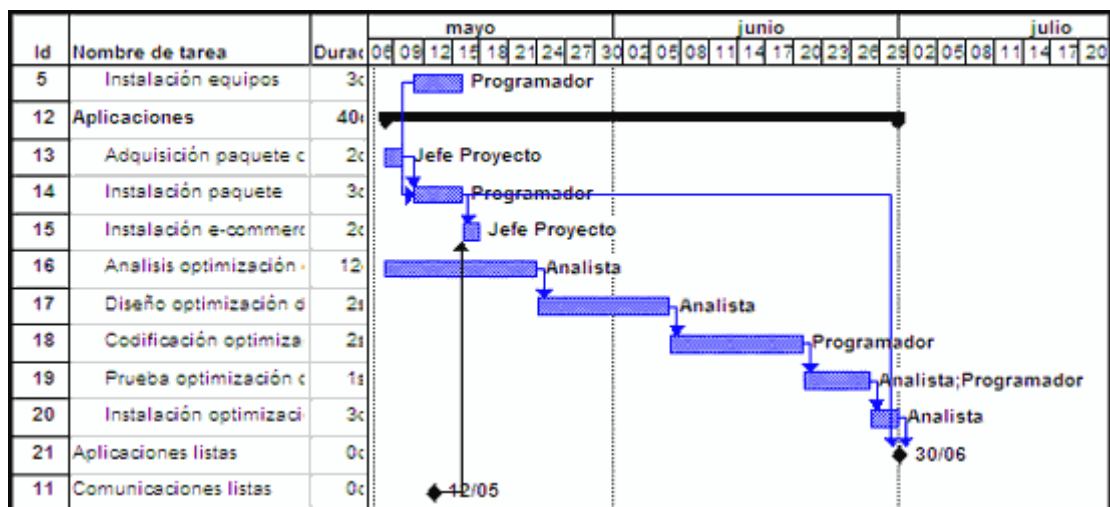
| Id | Nombre de tarea | Durac |
|---|---|---|
| 5 | Instalación equipos | 3c |
| 12 | Aplicaciones | 40 |
| 13 | Adquisición paquete c | 2c |
| 14 | Instalación paquete | 3c |
| 15 | Instalación e-commerc | 2c |
| 16 | Analisis optimización | 12 |
| 17 | Diseño optimización d | 2s |
| 18 | Codificación optimiza | 2s |
| 19 | Prueba optimización c | 1s |
| 20 | Instalación optimizaci | 3c |
| 21 | Aplicaciones listas | 0c |
| 11 | Comunicaciones listas | 0c |

mayo junio julio
06 09 12 15 18 21 24 27 30 02 05 08 11 14 17 20 23 26 29 02 05 08 11 14 17 20

Programador
Jefe Proyecto
Programador
Jefe Proyecto
Analista
Analista
Programador
Analista;Programador
Analista
30/06
12/05